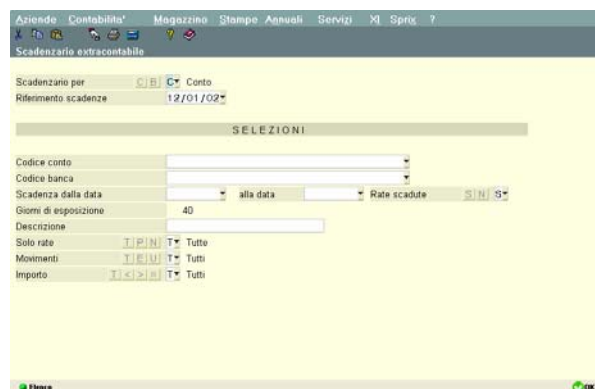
Aziende Contabilita' Magazzino Stampe Annuali Servizi XI Sprix ?

Scadenzario extracontabile

Scadenzario per C B C Conto
Riferimento scadenze 12/01/02

SELEZIONI

Codice conto
Codice banca
Scadenza dalla data alla data Rate scadute S N S
Giorni di esposizione 40
Descrizione
Solo rate T P N T Tutte
Movimenti T E U T Tutti
Importo T < > = T Tutti

Elenco

OK